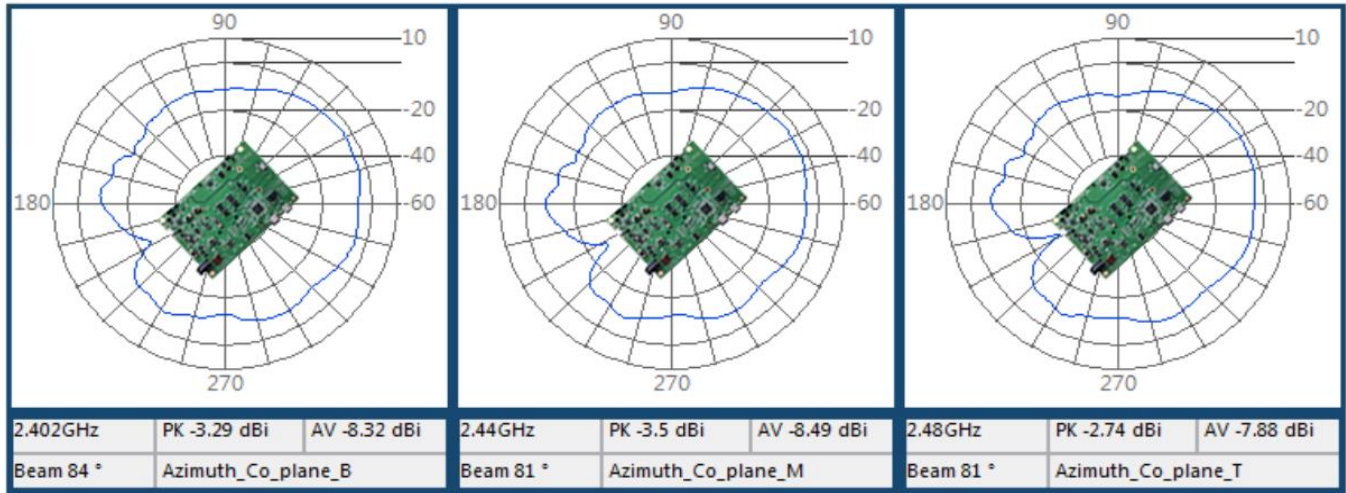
90
10
-20
-40
180
-60
270

| 2.402GHz | PK -3.29 dBi | AV -8.32 dBi |
|---|---|---|
| Beam 84 ° | Azimuth_Co_plane_B | |

90
10
-20
-40
180
-60
270

| 2.44GHz | PK -3.5 dBi | AV -8.49 dBi |
|---|---|---|
| Beam 81 ° | Azimuth_Co_plane_M | |

90
10
-20
-40
180
-60
270

| 2.48GHz | PK -2.74 dBi | AV -7.88 dBi |
|---|---|---|
| Beam 81 ° | Azimuth_Co_plane_T | |